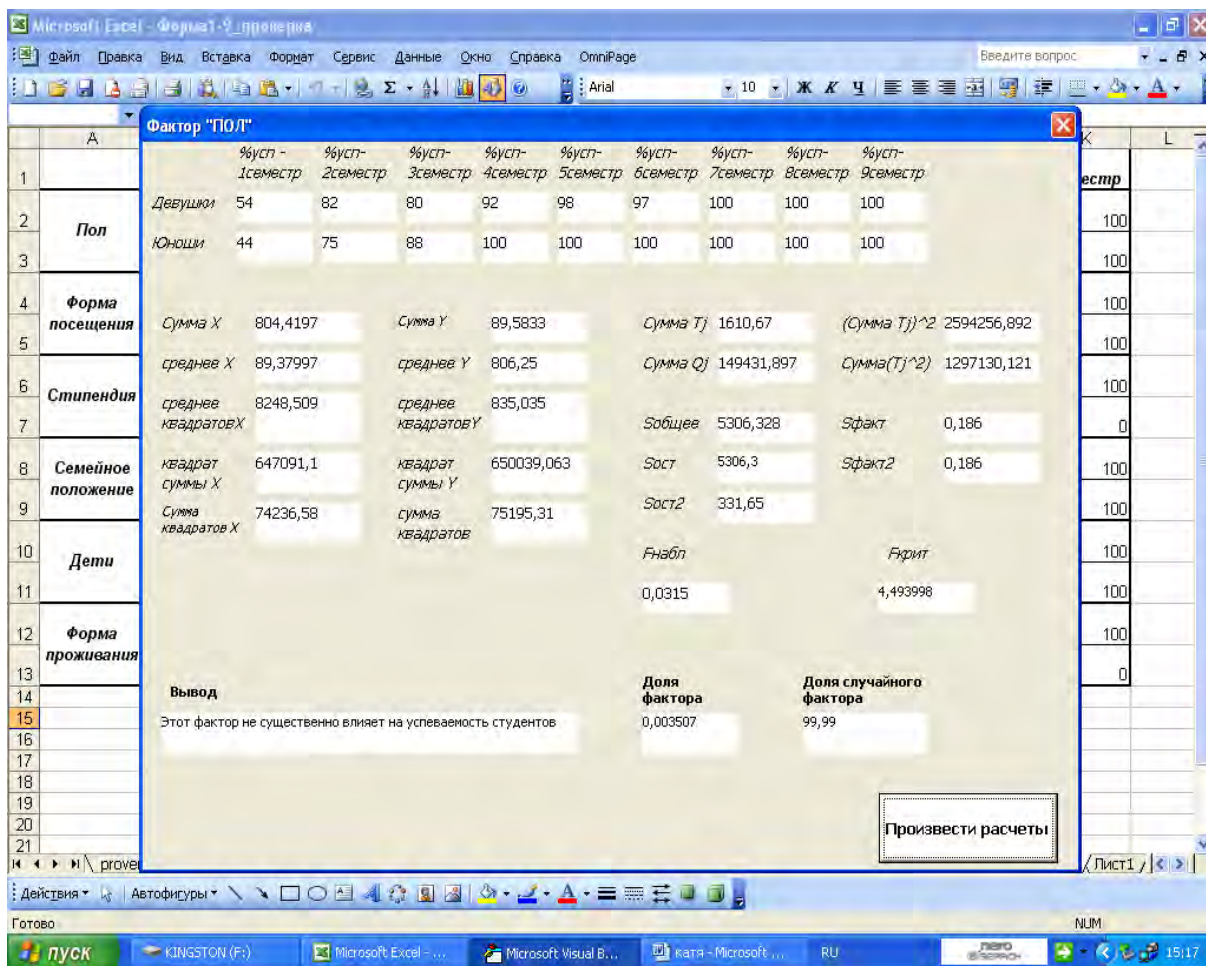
Microsoft Excel - Форма1-9_проверка

Файл Правка Вид Вставка Формат Сервис Данные Окно Справка OmniPage

Введите вопрос

Arial 10 Ж К Ч

Фактор "ПОЛ"

| | %усп - 1семестр | %усп-2семестр | %усп-3семестр | %усп-4семестр | %усп-5семестр | %усп-6семестр | %усп-7семестр | %усп-8семестр | %усп-9семестр |
|---|---|---|---|---|---|---|---|---|---|
| Девушки | 54 | 82 | 80 | 92 | 98 | 97 | 100 | 100 | 100 |
| Юноши | 44 | 75 | 88 | 100 | 100 | 100 | 100 | 100 | 100 |

Сумма X 804,4197
Сумма Y 89,5833
Сумма Tj 1610,67
(Сумма Tj)^2 2594256,892

среднее X 89,37997
среднее Y 806,25
Сумма Qj 149431,897
Сумма(Tj^2) 1297130,121

среднее квадратовX 8248,509
среднее квадратовY 835,035
Sобщее 5306,328
Sфакт 0,186

квадрат суммы X 647091,1
квадрат суммы Y 650039,063
Sост 5306,3
Sфакт2 0,186

Сумма квадратов X 74236,58
сумма квадратов 75195,31
Sост2 331,65

Fнабл 0,0315
Fкрит 4,493998

Вывод
Этот фактор не существенно влияет на успеваемость студентов

Доля фактора 0,003507
Доля случайного фактора 99,99

Произвести расчеты

A
1
2 Пол
3
4 Форма посещения
5
6 Стипендия
7
8 Семейное положение
9
10 Дети
11
12 Форма проживания
13
14
15
16
17
18
19
20
21

K L
естр
100
100
100
100
100
0
100
100
100
100
100
0

prove
Лист1

Действия Автофигуры

Готово
NUM

пуск KINGSTON (F:) Microsoft Excel - ... Microsoft Visual B... катя - Microsoft ... RU 15:17